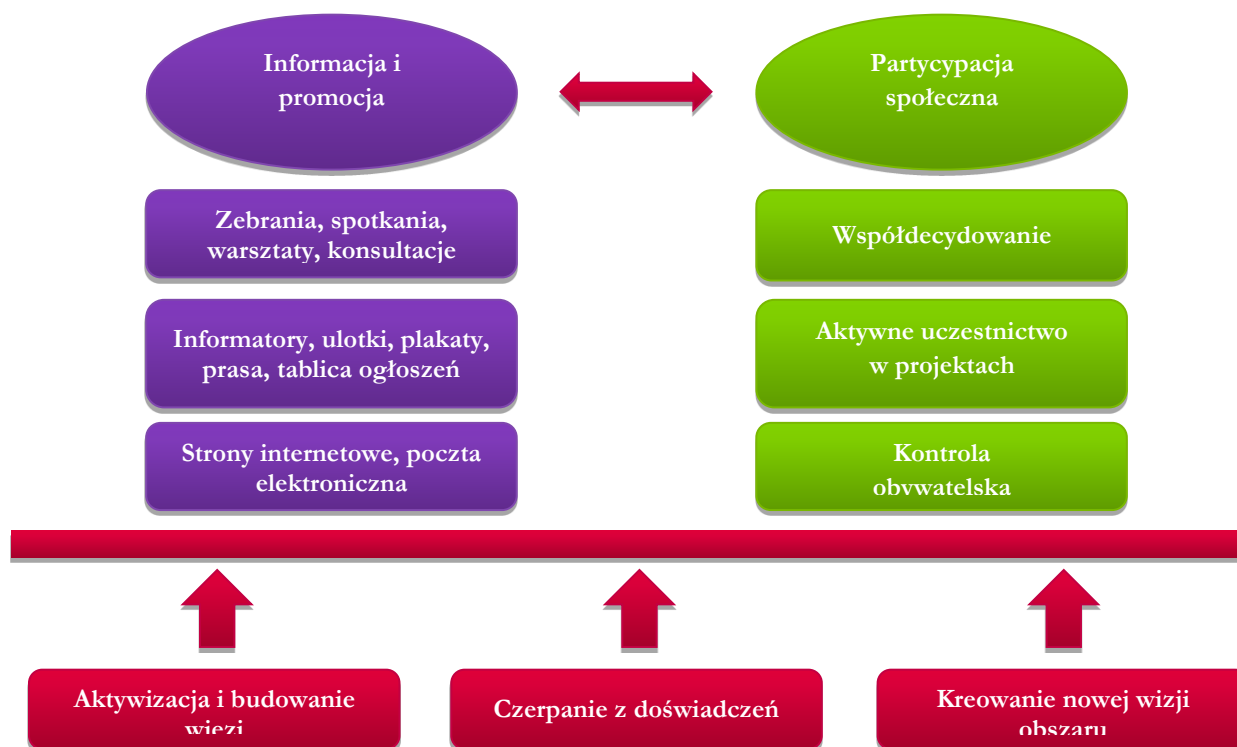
Informacja i promocja

Partycypacja społeczna

Zebrania, spotkania, warsztaty, konsultacje

Informatory, ulotki, plakaty, prasa, tablica ogłoszeń

Strony internetowe, poczta elektroniczna

Współdecydowanie

Aktywne uczestnictwo w projektach

Kontrola obvwatelska

Aktywizacja i budowanie więzi

Czerpanie z doświadczeń

Kreowanie nowej wizji obszaru